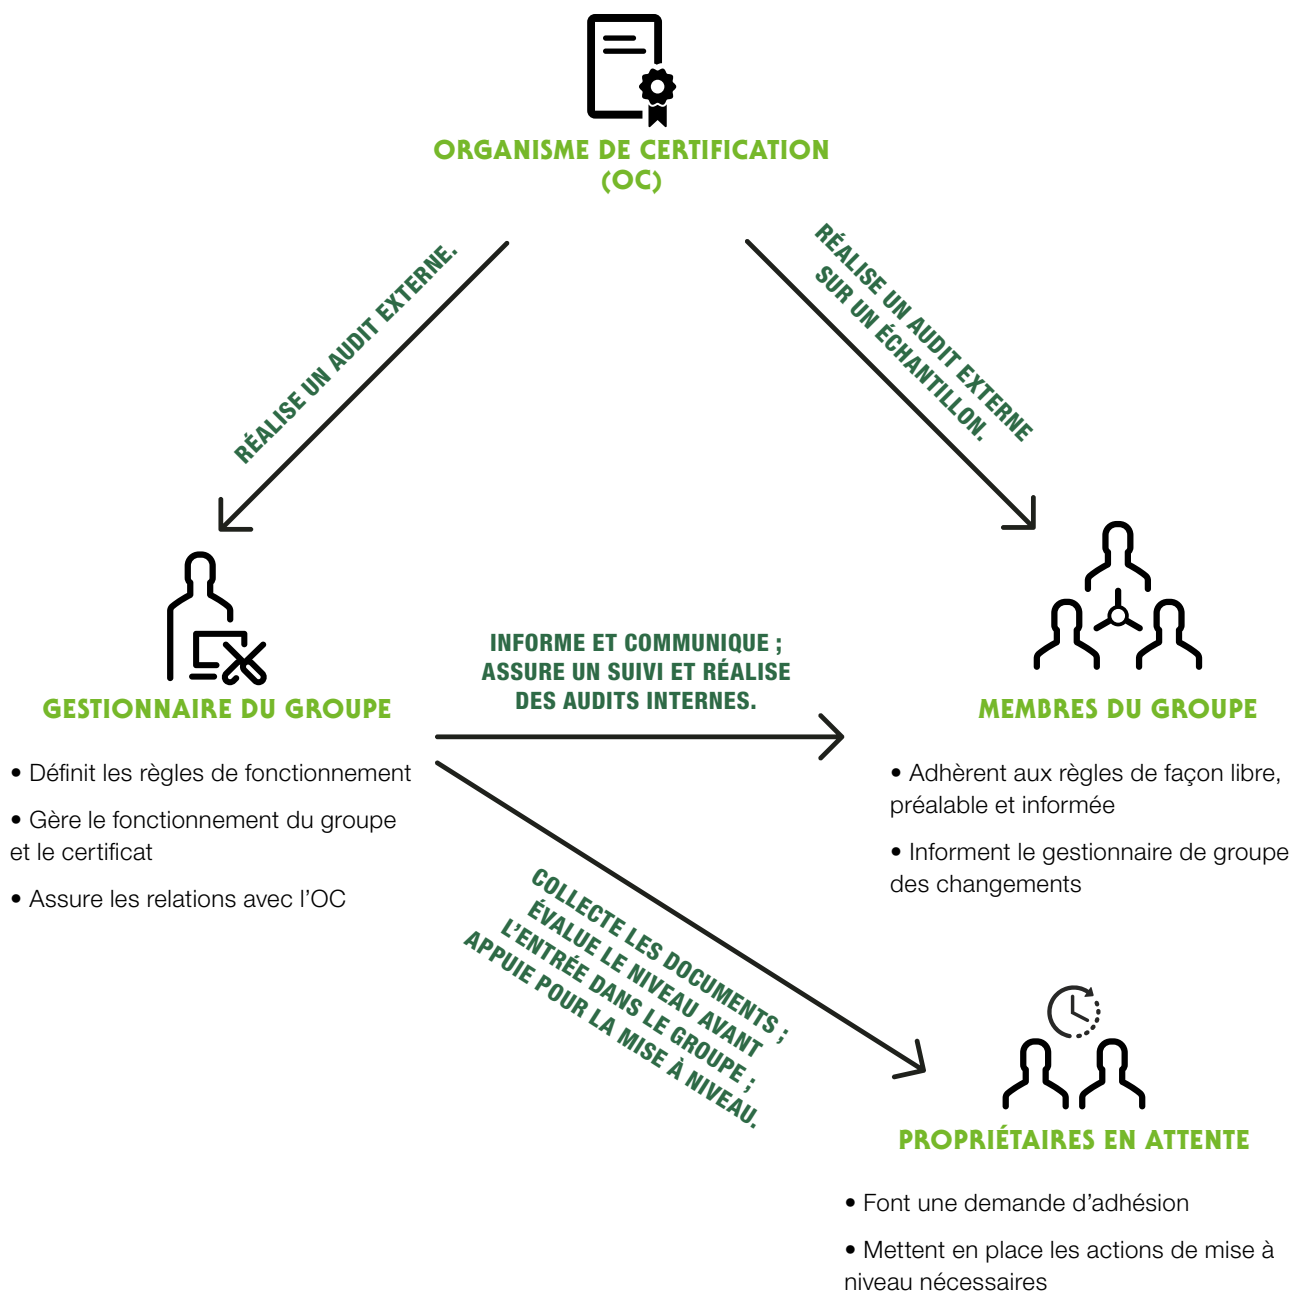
ORGANISME DE CERTIFICATION (OC)

RÉALISE UN AUDIT EXTERNE.

RÉALISE UN AUDIT EXTERNE SUR UN ÉCHANTILLON.

GESTIONNAIRE DU GROUPE

• Définit les règles de fonctionnement

• Gère le fonctionnement du groupe et le certificat

• Assure les relations avec l'OC

INFORME ET COMMUNIQUE ; ASSURE UN SUIVI ET RÉALISE DES AUDITS INTERNES.

MEMBRES DU GROUPE

• Adhèrent aux règles de façon libre, préalable et informée

• Informent le gestionnaire de groupe des changements

COLLECTE LES DOCUMENTS ; ÉVALUE LE NIVEAU AVANT L'ENTRÉE DANS LE GROUPE ; APPUIE POUR LA MISE À NIVEAU.

PROPRIÉTAIRES EN ATTENTE

• Font une demande d'adhésion

• Mettent en place les actions de mise à niveau nécessaires